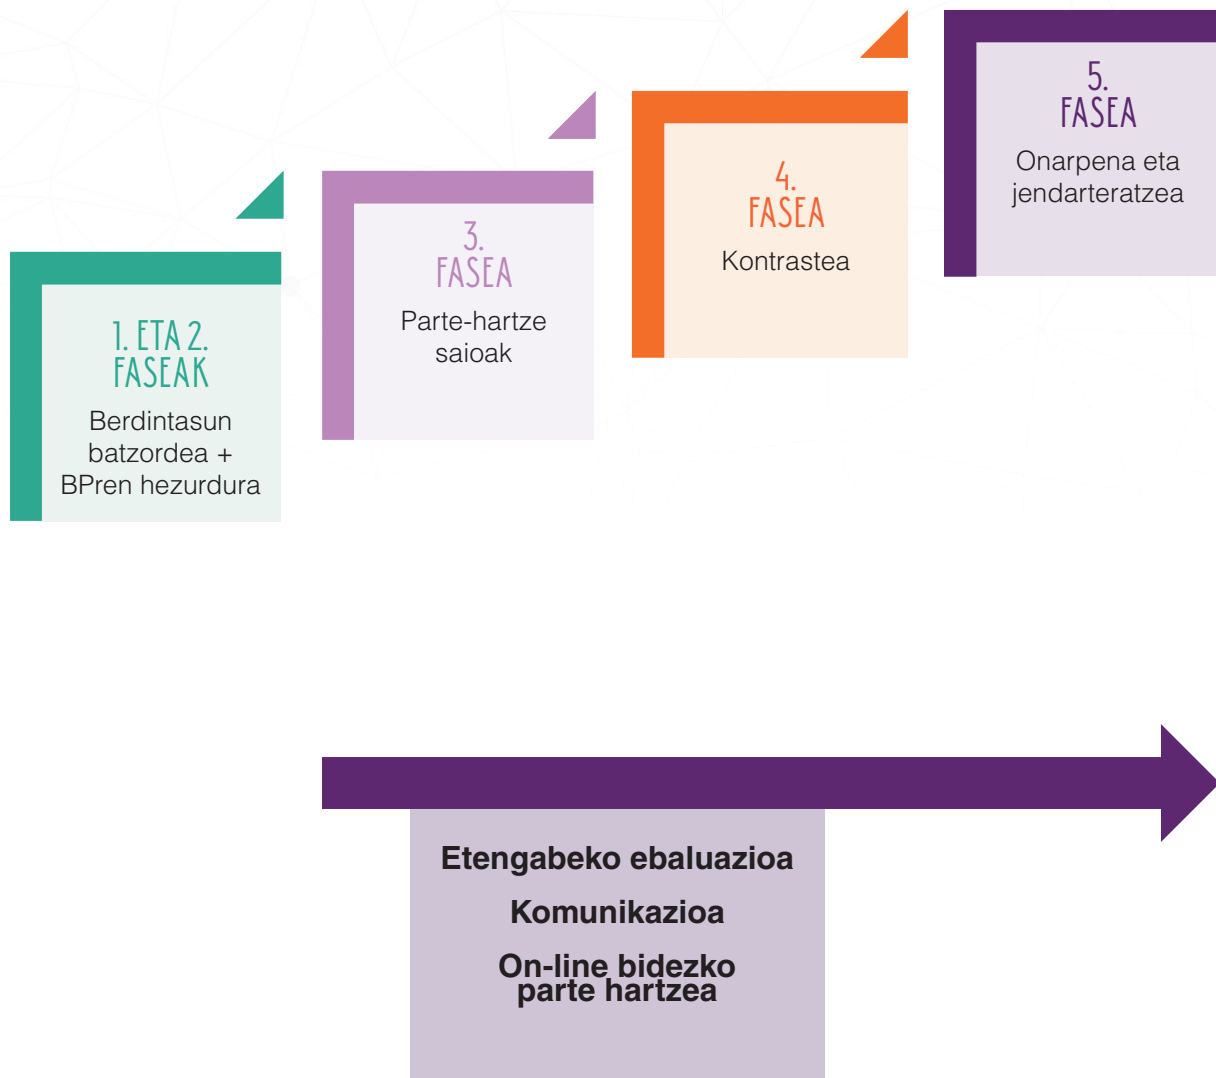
1. ETA 2. FASEAK
Berdintasun batzordea + BPren hezurdura

3. FASEA
Parte-hartze saioak

4. FASEA
Kontrastea

5. FASEA
Onarpena eta jendarteratzea

Etengabeko ebaluazioa

Komunikazioa

On-line bidezko parte hartzea